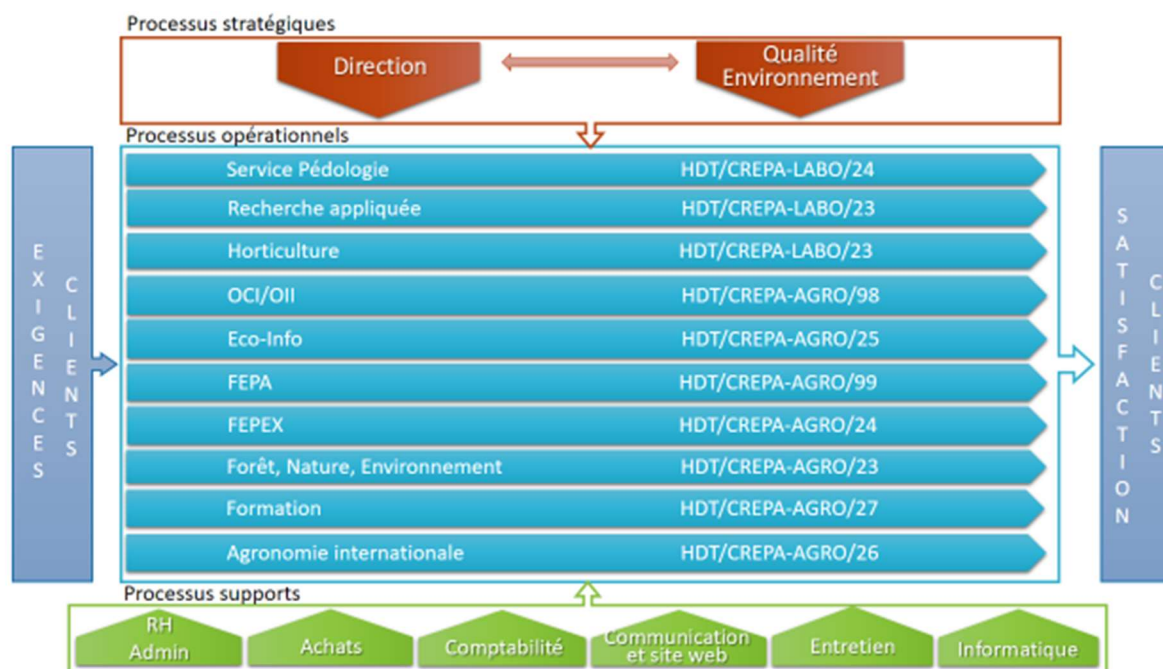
Processus stratégiques

Direction

Qualité Environnement

Processus opérationnels

EXIGENCES CLIENTS

| Service Pédologie | HDT/CREPA-LABO/24 |
|---|---|
| Recherche appliquée | HDT/CREPA-LABO/23 |
| Horticulture | HDT/CREPA-LABO/23 |
| OCI/OII | HDT/CREPA-AGRO/98 |
| Eco-Info | HDT/CREPA-AGRO/25 |
| FEPA | HDT/CREPA-AGRO/99 |
| FEPEX | HDT/CREPA-AGRO/24 |
| Forêt, Nature, Environnement | HDT/CREPA-AGRO/23 |
| Formation | HDT/CREPA-AGRO/27 |
| Agronomie internationale | HDT/CREPA-AGRO/26 |

SATISFACTION CLIENTS

Processus supports

RH Admin

Achats

Comptabilité

Communication et site web

Entretien

Informatique